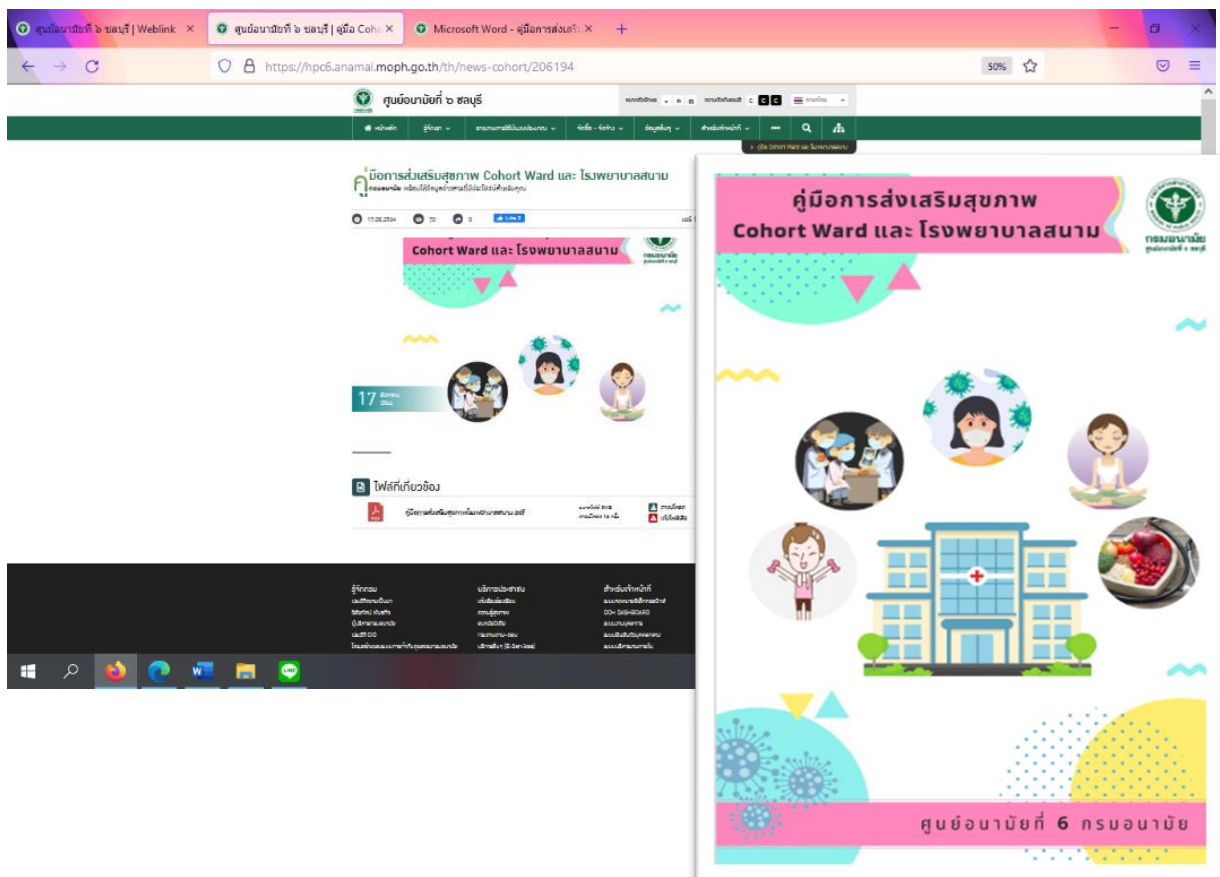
ศูนย์อนามัยที่ ๖ ชลบุรี | Weblink ×
ศูนย์อนามัยที่ ๖ ชลบุรี | คู่มือ Coho ×
Microsoft Word - คู่มือการส่งเสริ ×
+

https://hpc6.anamai.moph.go.th/th/news-cohort/206194
50%

ศูนย์อนามัยที่ ๖ ชลบุรี

หน้าหลัก | รู้จักเรา | ระบบการให้บริการ | จัดซื้อ - จัดจ้าง | ข้อมูลอื่นๆ | สำหรับเจ้าหน้าที่

คู่มือการส่งเสริมสุขภาพ Cohort Ward และ โรงพยาบาลสนาม

17.08.2564 | 70 | 0 | Like 0

Cohort Ward และ โรงพยาบาลสนาม

17

ไฟล์ที่เกี่ยวข้อง
คู่มือการส่งเสริมสุขภาพโรงพยาบาลสนาม.pdf

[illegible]

คู่มือการส่งเสริมสุขภาพ
Cohort Ward และ โรงพยาบาลสนาม

กรมอนามัย
ศูนย์อนามัยที่ ๖ ชลบุรี

ศูนย์อนามัยที่ 6 กรมอนามัย